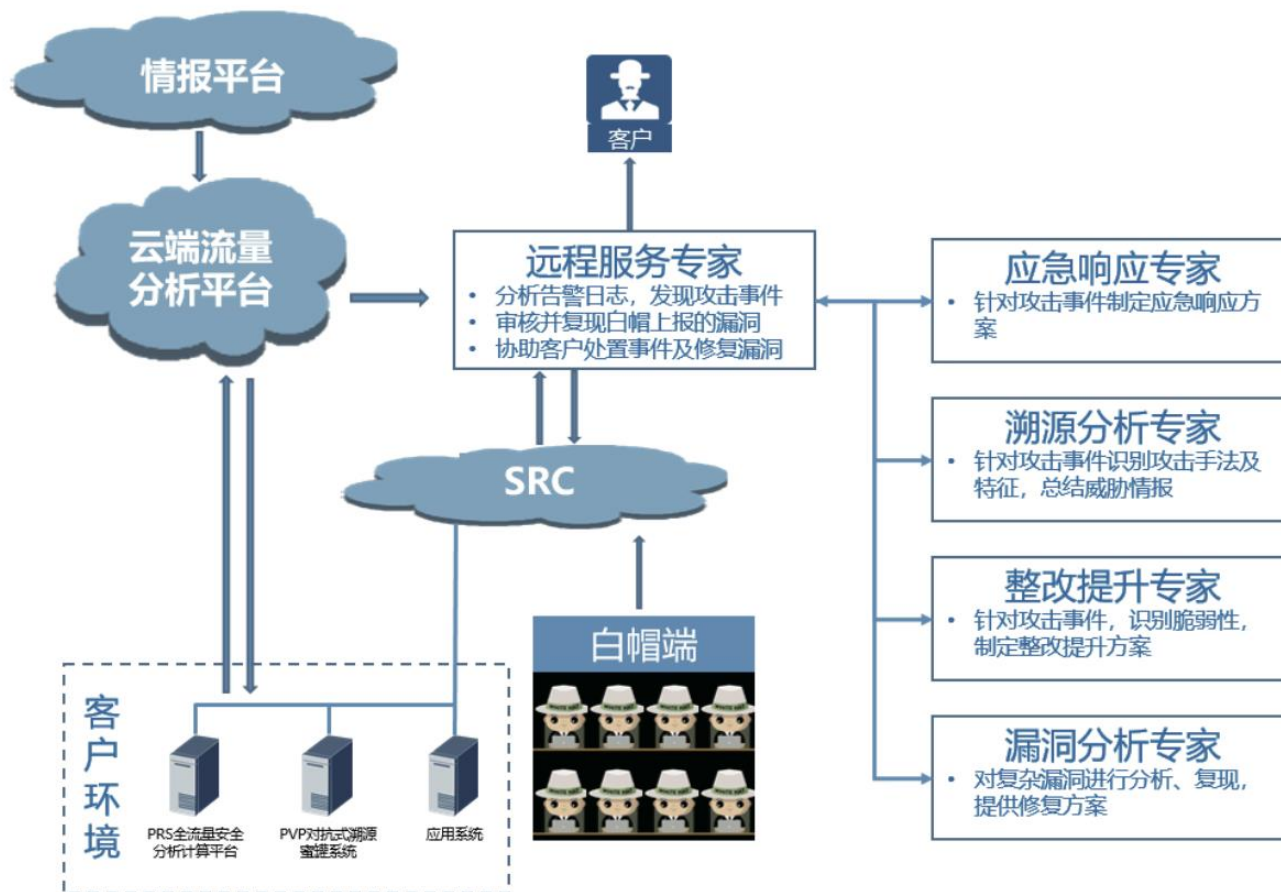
情报平台

云端流量分析平台

客户

远程服务专家
• 分析告警日志，发现攻击事件
• 审核并复现白帽上报的漏洞
• 协助客户处置事件及修复漏洞

应急响应专家
• 针对攻击事件制定应急响应方案

溯源分析专家
• 针对攻击事件识别攻击手法及特征，总结威胁情报

SRC

整改提升专家
• 针对攻击事件，识别脆弱性，制定整改提升方案

白帽端

漏洞分析专家
• 对复杂漏洞进行分析、复现，提供修复方案

客户环境

PRS全流量安全分析计算平台

PVP对抗式溯源蜜罐系统

应用系统